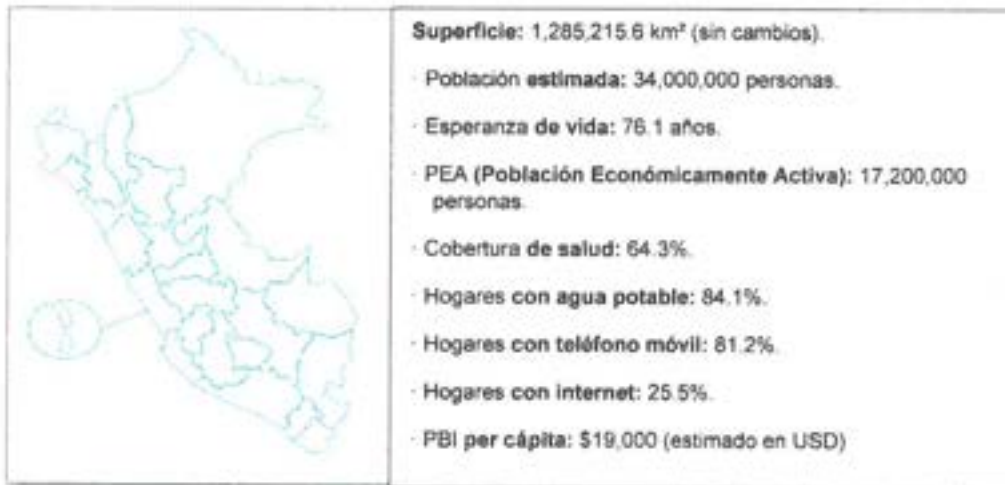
**Superficie:** 1,285,215.6 km² (sin cambios).

· Población **estimada:** 34,000,000 personas.

· Esperanza **de vida:** 76.1 años.

· PEA **(Población Económicamente Activa):** 17,200,000 personas.

· Cobertura **de salud:** 64.3%.

· Hogares **con agua potable:** 84.1%.

· Hogares **con teléfono móvil:** 81.2%.

· Hogares **con internet:** 25.5%.

· PBI **per cápita:** $19,000 (estimado en USD)